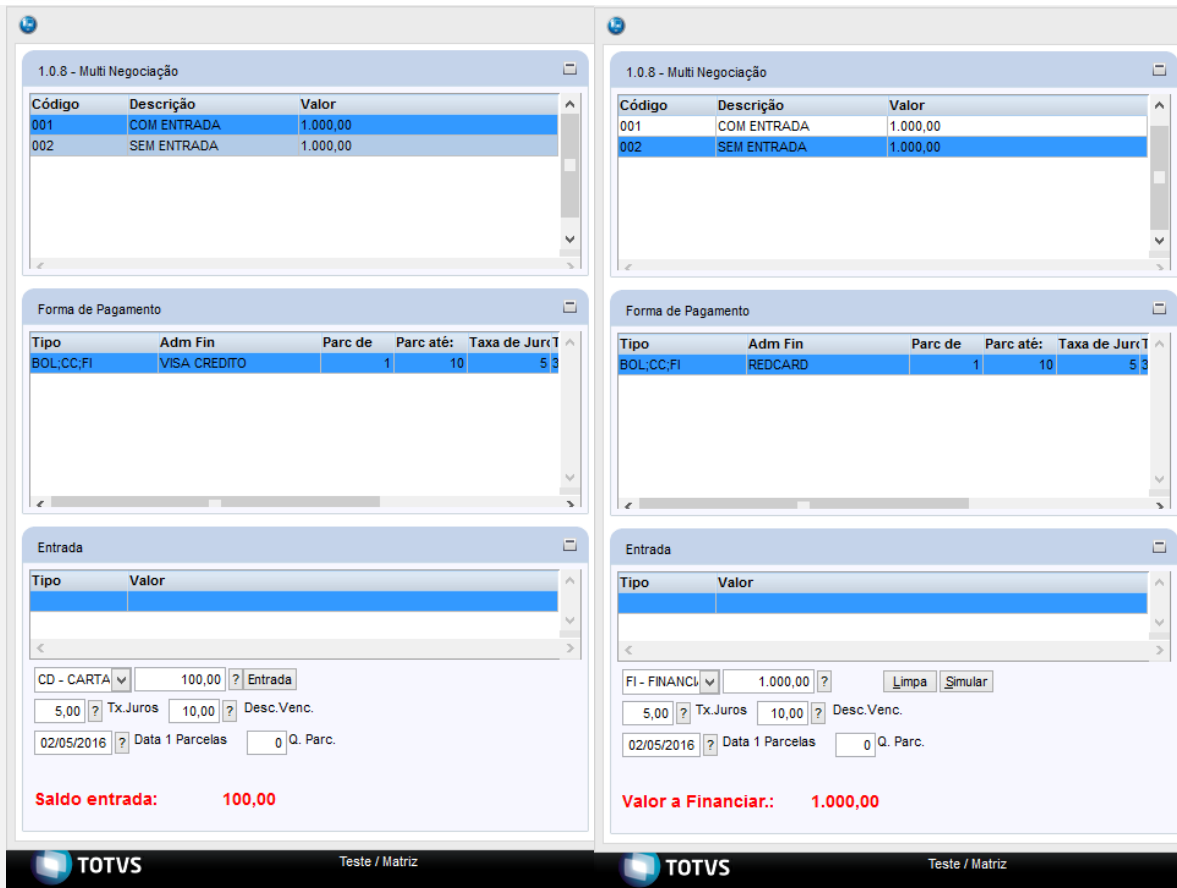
1.0.8 - Multi Negociação

| Código | Descrição | Valor |
|---|---|---|
| 001 | COM ENTRADA | 1.000,00 |
| 002 | SEM ENTRADA | 1.000,00 |

Forma de Pagamento

| Tipo | Adm Fin | Parc de | Parc atê: | Taxa de Jur(T |
|---|---|---|---|---|
| BOL;CC;FI | VISA CREDITO | 1 | 10 | 5 3 |

Entrada

| Tipo | Valor |
|---|---|

CD - CARTA 100,00 ? Entrada

5,00 ? Tx.Juros 10,00 ? Desc.Venc.

02/05/2016 ? Data 1 Parcelas 0 Q. Parc.

Saldo entrada: 100,00

TOTVS Teste / Matriz

1.0.8 - Multi Negociação

| Código | Descrição | Valor |
|---|---|---|
| 001 | COM ENTRADA | 1.000,00 |
| 002 | SEM ENTRADA | 1.000,00 |

Forma de Pagamento

| Tipo | Adm Fin | Parc de | Parc atê: | Taxa de Jur(T |
|---|---|---|---|---|
| BOL;CC;FI | REDCARD | 1 | 10 | 5 3 |

Entrada

| Tipo | Valor |
|---|---|

FI - FINANCI 1.000,00 ? Limpa Simular

5,00 ? Tx.Juros 10,00 ? Desc.Venc.

02/05/2016 ? Data 1 Parcelas 0 Q. Parc.

Valor a Financiar.: 1.000,00

TOTVS Teste / Matriz